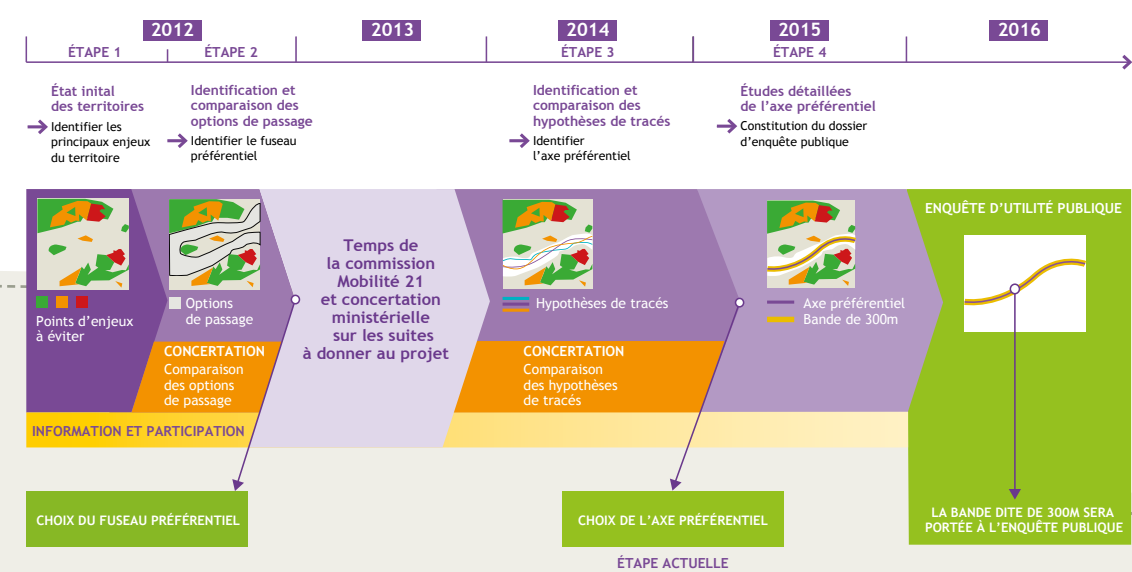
2012 | 2013 | 2014 | 2015 | 2016

ÉTAPE 1
ÉTAPE 2
ÉTAPE 3
ÉTAPE 4

État inital des territoires
Identifier les principaux enjeux du territoire

Identification et comparaison des options de passage
Identifier le fuseau préférentiel

Identification et comparaison des hypothèses de tracés
Identifier l'axe préférentiel

Études détaillées de l'axe préférentiel
Constitution du dossier d'enquête publique

Points d'enjeux à éviter

Options de passage

Temps de la commission Mobilité 21 et concertation ministérielle sur les suites à donner au projet

Hypothèses de tracés

Axe préférentiel
Bande de 300m

ENQUÊTE D'UTILITÉ PUBLIQUE

CONCERTATION
Comparaison des options de passage

CONCERTATION
Comparaison des hypothèses de tracés

INFORMATION ET PARTICIPATION

CHOIX DU FUSEAU PRÉFÉRENTIEL

CHOIX DE L'AXE PRÉFÉRENTIEL

ÉTAPE ACTUELLE

LA BANDE DITE DE 300M SERA PORTÉE À L'ENQUÊTE PUBLIQUE